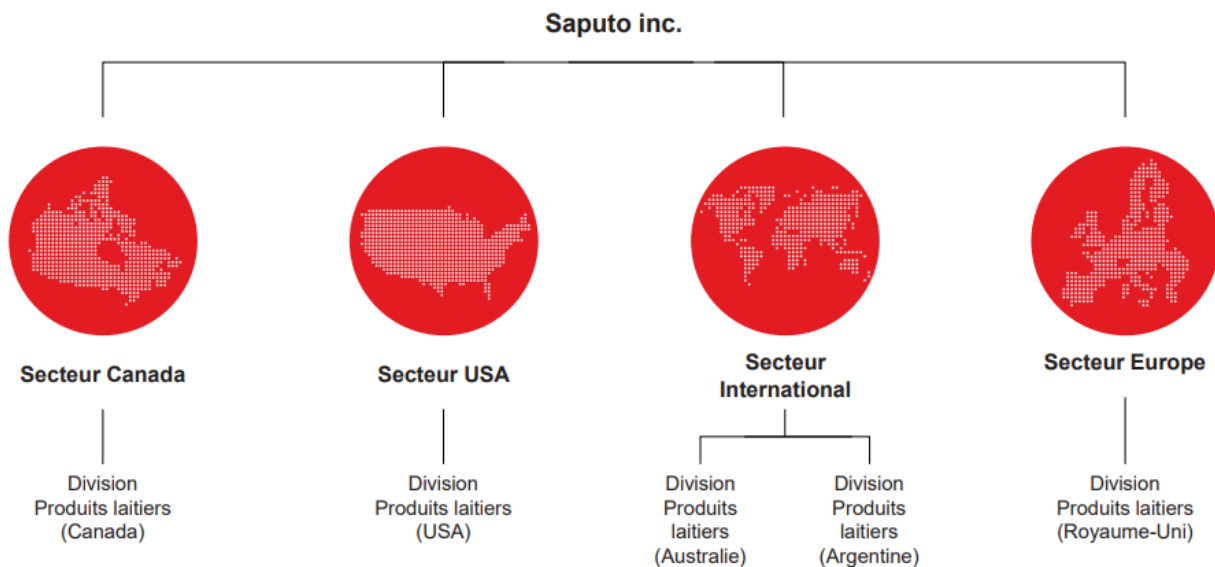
Saputo inc.

Secteur Canada

Division Produits laitiers (Canada)

Secteur USA

Division Produits laitiers (USA)

Secteur International

Division Produits laitiers (Australie)

Division Produits laitiers (Argentine)

Secteur Europe

Division Produits laitiers (Royaume-Uni)